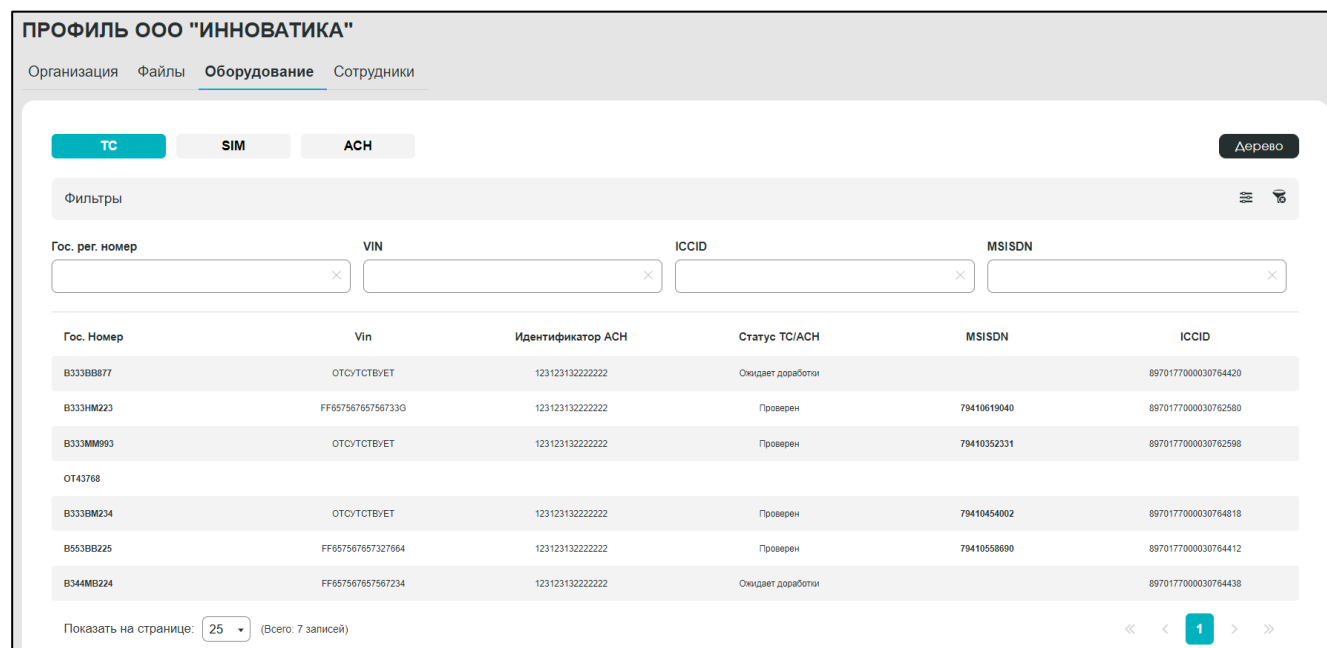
ПРОФИЛЬ ООО "ИННОВАТИКА"

Организация Файлы Оборудование Сотрудники

ТС SIM АСН

Дерево

Фильтры

Гос. рег. номер

VIN

ICCID

MSISDN

| Гос. Номер | Vin | Идентификатор АСН | Статус ТС/АСН | MSISDN | ICCID |
|---|---|---|---|---|---|
| В333ВВ877 | ОТСУТСТВУЕТ | 123123132222222 | Ожидает доработки | | 8970177000030764420 |
| В333НМ223 | FF657567657567 33G | 123123132222222 | Проверен | 79410619040 | 8970177000030762580 |
| В333ММ993 | ОТСУТСТВУЕТ | 123123132222222 | Проверен | 79410352331 | 8970177000030762598 |
| ОТ43768 | | | | | |
| В333ВМ234 | ОТСУТСТВУЕТ | 123123132222222 | Проверен | 79410454002 | 8970177000030764818 |
| В553ВВ225 | FF657567657327664 | 123123132222222 | Проверен | 79410558690 | 8970177000030764412 |
| В344МВ224 | FF657567657567234 | 123123132222222 | Ожидает доработки | | 8970177000030764438 |

Показать на странице: 25 (Всего: 7 записей)

« ‹ 1 › »